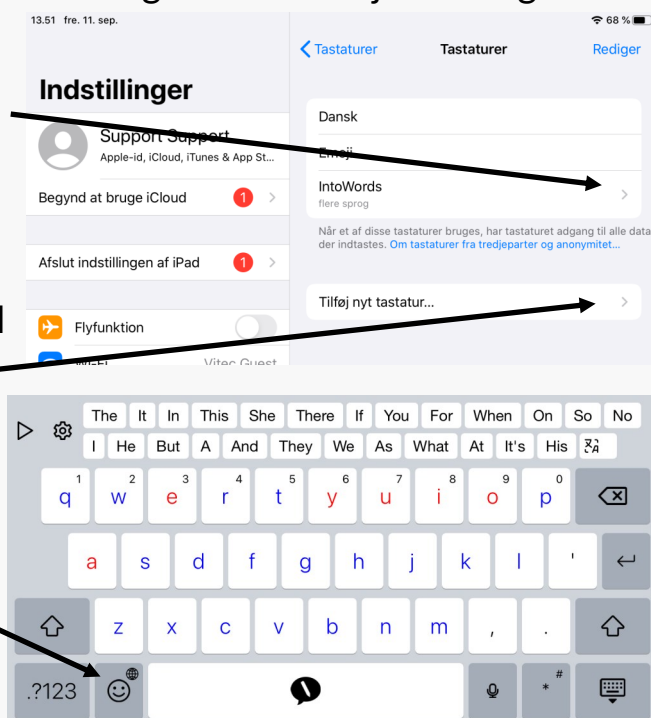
13.51 fre. 11. sep.

68 %

Indstillinger

Support Support
Apple-id, iCloud, iTunes & App St...

Begynd at bruge iCloud 1

Afslut indstillingen af iPad 1

Flyfunktion

Vitec Guest

Tastaturer Tastaturer Rediger

Dansk

Emoji

IntoWords
flere sprog

Når et af disse tastaturer bruges, har tastaturet adgang til alle data der indtastes. Om tastaturer fra tredjeparter og anonymitet...

Tilføj nyt tastatur...

The It In This She There If You For When On So No
I He But A And They We As What At It's His

1 2 3 4 5 6 7 8 9 0
q w e r t y u i o p

a s d f g h j k l '

z x c v b n m , .

.?123

*
#